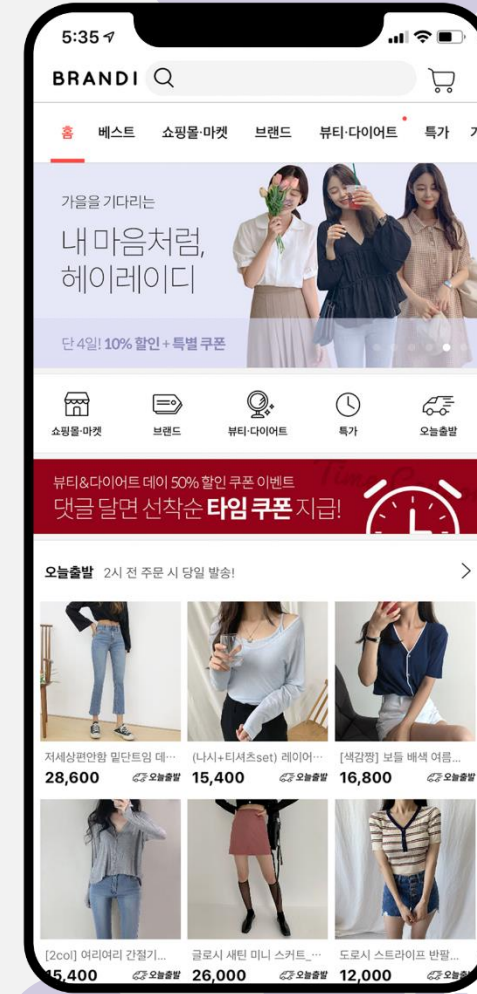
5:35

BRANDI

홈 베스트 쇼핑몰·마켓 브랜드 뷰티·다이어트 특가 기

가을을 기다리는

내 마음처럼, 헤이레이디

단 4일! 10% 할인 + 특별 쿠폰

쇼핑몰·마켓 브랜드 뷰티·다이어트 특가 오늘출발

뷰티&다이어트 데이 50% 할인 쿠폰 이벤트

댓글 달면 선착순 타임 쿠폰 지급!

오늘출발 2시 전 주문 시 당일 발송!

저세상편안함 밑단트임 데··· 28,600 오늘출발

(나시+티셔츠set) 레이어··· 15,400 오늘출발

[색감짱] 보들 배색 여름... 16,800 오늘출발

[2col] 여리여리 간절기... 15,400 오늘출발

글로시 새틴 미니 스커트_··· 26,000 오늘출발

도로시 스트라이프 반팔... 12,000 오늘출발